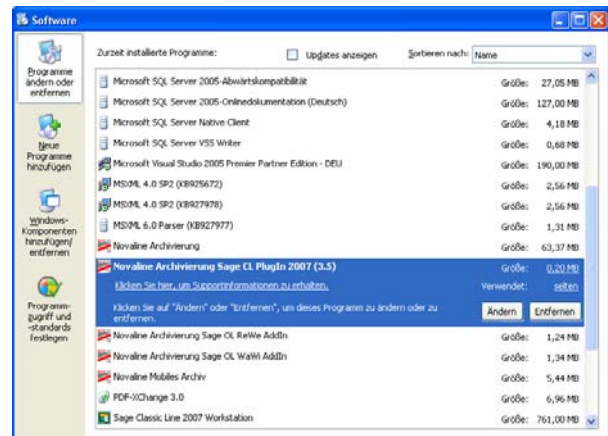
Software

Programme ändern oder entfernen

Neue Programme hinzufügen

Windows-Komponenten hinzufügen/entfernen

Programmzugriff und -standards festlegen

Zurzeit installierte Programme:

Updates anzeigen

Sortieren nach: Name

| | | |
|---|---|---|
| Microsoft SQL Server 2005-Abwärtskompatibilität | Größe: | 27,05 MB |
| Microsoft SQL Server 2005-Onlinedokumentation (Deutsch) | Größe: | 127,00 MB |
| Microsoft SQL Server Native Client | Größe: | 4,18 MB |
| Microsoft SQL Server VSS Writer | Größe: | 0,68 MB |
| Microsoft Visual Studio 2005 Premier Partner Edition - DEU | Größe: | 190,00 MB |
| MSXML 4.0 SP2 (KB925672) | Größe: | 2,56 MB |
| MSXML 4.0 SP2 (KB927978) | Größe: | 2,56 MB |
| MSXML 6.0 Parser (KB927977) | Größe: | 1,31 MB |
| Novaline Archivierung | Größe: | 63,37 MB |
| Novaline Archivierung Sage CL PlugIn 2007 (3.5) | Größe: | 0,20 MB |
| Klicken Sie hier, um Supportinformationen zu erhalten. | Verwendet: | selten |

Klicken Sie auf "Ändern" oder "Entfernen", um dieses Programm zu ändern oder zu entfernen.

Ändern Entfernen

| | | |
|---|---|---|
| Novaline Archivierung Sage OL ReWe AddIn | Größe: | 1,24 MB |
| Novaline Archivierung Sage OL WaWi AddIn | Größe: | 1,34 MB |
| Novaline Mobiles Archiv | Größe: | 5,44 MB |
| PDF-XChange 3.0 | Größe: | 6,96 MB |
| Sage Classic Line 2007 Workstation | Größe: | 761,00 MB |